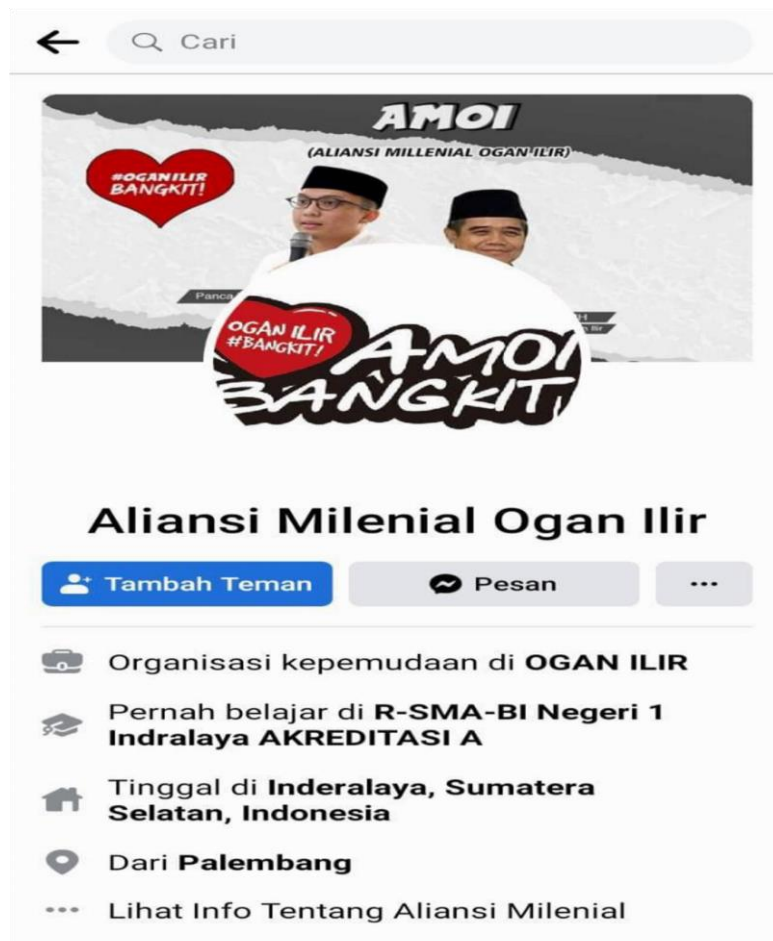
Cari

AMOI

(ALIANSI MILLENIAL OGAN ILIR)

#OGANILIR BANGKIT!

Panca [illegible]

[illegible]H
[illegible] Ilir

OGAN ILIR #BANGKIT!

AMOI BANGKIT

Aliansi Milenial Ogan Ilir

Tambah Teman

Pesan

···

Organisasi kepemudaan di **OGAN ILIR**

Pernah belajar di **R-SMA-BI Negeri 1 Indralaya AKREDITASI A**

Tinggal di **Inderalaya, Sumatera Selatan, Indonesia**

Dari **Palembang**

Lihat Info Tentang Aliansi Milenial